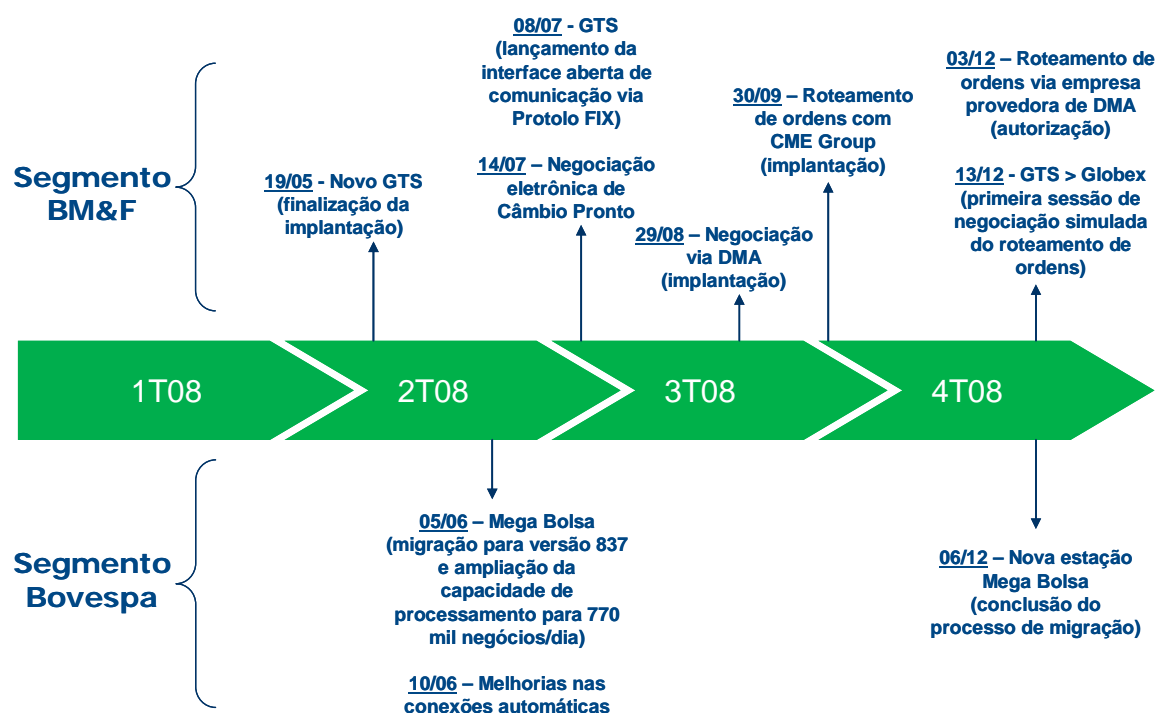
Segmento BM&F

19/05 - Novo GTS (finalização da implantação)

08/07 - GTS (lançamento da interface aberta de comunicação via Protolo FIX)

14/07 – Negociação eletrônica de Câmbio Pronto

29/08 – Negociação via DMA (implantação)

30/09 – Roteamento de ordens com CME Group (implantação)

03/12 – Roteamento de ordens via empresa provedora de DMA (autorização)

13/12 - GTS > Globex (primeira sessão de negociação simulada do roteamento de ordens)

1T08

2T08

3T08

4T08

Segmento Bovespa

05/06 – Mega Bolsa (migração para versão 837 e ampliação da capacidade de processamento para 770 mil negócios/dia)

10/06 – Melhorias nas conexões automáticas

06/12 – Nova estação Mega Bolsa (conclusão do processo de migração)